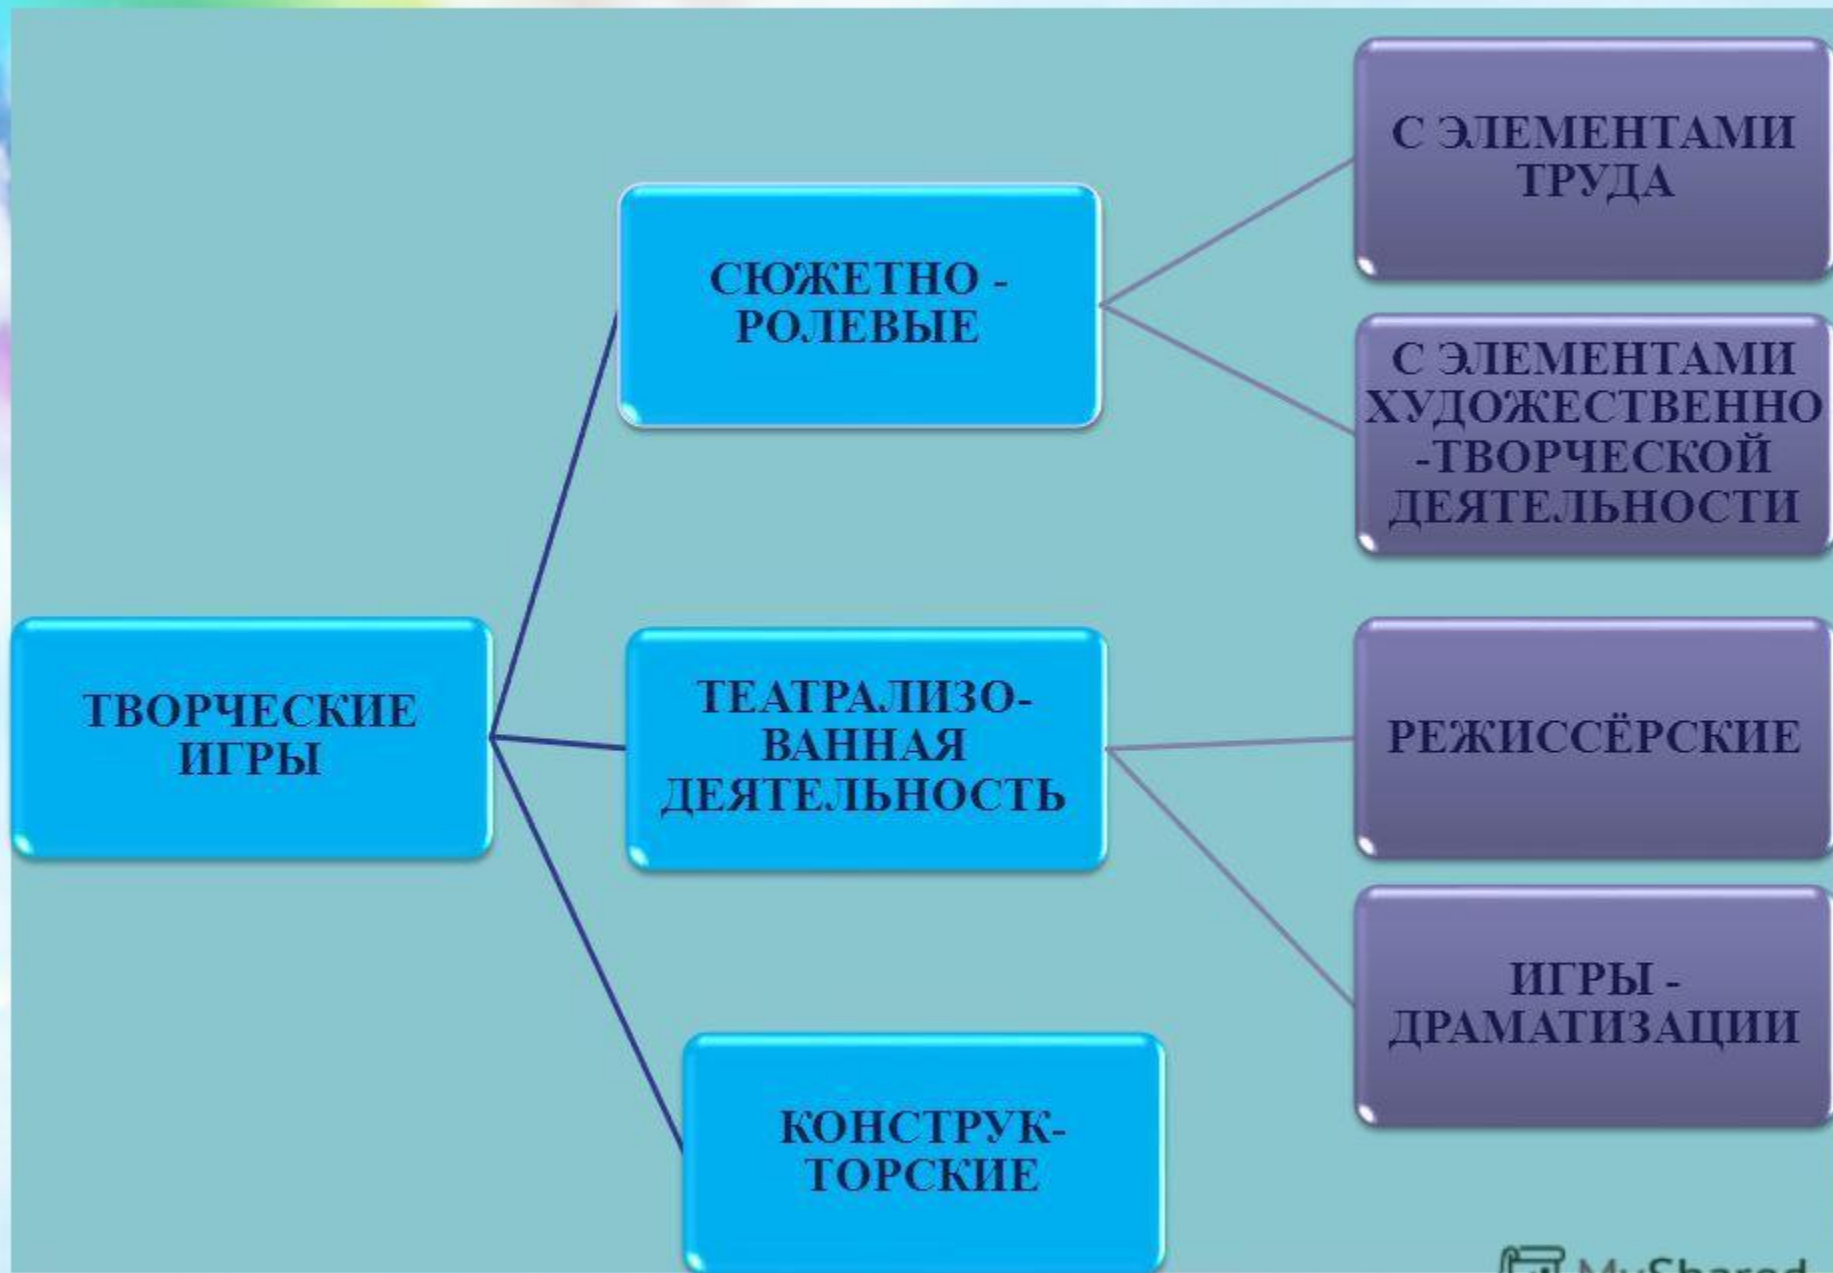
ТВОРЧЕСКИЕ ИГРЫ

СЮЖЕТНО - РОЛЕВЫЕ

С ЭЛЕМЕНТАМИ ТРУДА

С ЭЛЕМЕНТАМИ ХУДОЖЕСТВЕННО -ТВОРЧЕСКОЙ ДЕЯТЕЛЬНОСТИ

ТЕАТРАЛИЗОВАННАЯ ДЕЯТЕЛЬНОСТЬ

РЕЖИССЁРСКИЕ

ИГРЫ - ДРАМАТИЗАЦИИ

КОНСТРУКТОРСКИЕ

MyShared